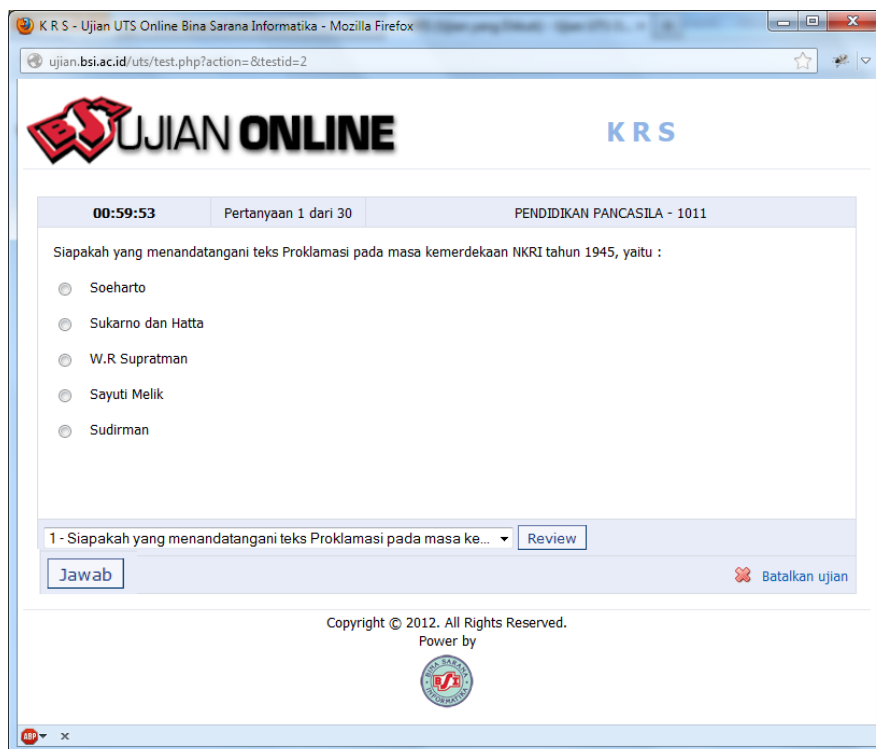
K R S - Ujian UTS Online Bina Sarana Informatika - Mozilla Firefox

ujian.bsi.ac.id/uts/test.php?action=&testid=2

BSI UJIAN ONLINE

K R S

| 00:59:53 | Pertanyaan 1 dari 30 | PENDIDIKAN PANCASILA - 1011 |
|---|---|---|

Siapakah yang menandatangani teks Proklamasi pada masa kemerdekaan NKRI tahun 1945, yaitu :

Soeharto

Sukarno dan Hatta

W.R Supratman

Sayuti Melik

Sudirman

1 - Siapakah yang menandatangani teks Proklamasi pada masa ke...

Review

Jawab

Batalkan ujian

Copyright © 2012. All Rights Reserved.
Power by

BINA SARANA INFORMATIKA BSI

ABP